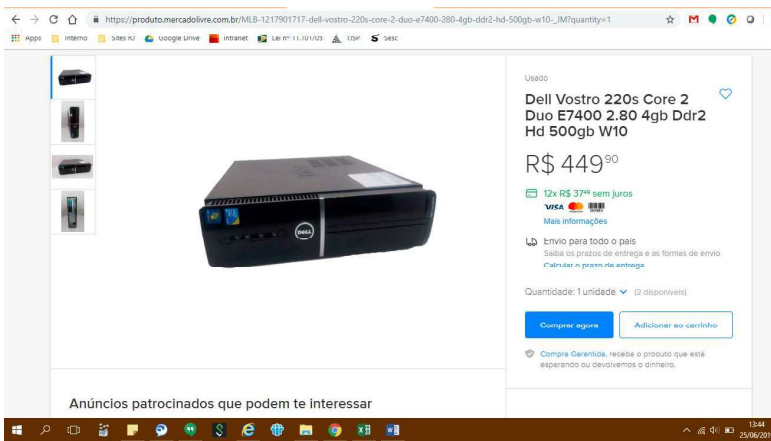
https://produto.mercadolivre.com.br/MLB-1217901717-dell-vostro-220s-core-2-duo-e7400-280-4gb-ddr2-hd-500gb-w10-_JM?quantity=1

Apps | Interno | Sites RJ | Google Drive | Intranet | Lei nº 11.101/05 | USP | Sesc

Usado

Dell Vostro 220s Core 2 Duo E7400 2.80 4gb Ddr2 Hd 500gb W10

R$ 449$^{90}$

12x R$ 37$^{48}$ sem juros

VISA

Mais informações

Envio para todo o país

Saiba os prazos de entrega e as formas de envio

Calcular o prazo de entrega

Quantidade: 1 unidade (2 disponíveis)

Comprar agora

Adicionar ao carrinho

Compra Garantida, receba o produto que está esperando ou devolvemos o dinheiro.

Anúncios patrocinados que podem te interessar

13:44
25/06/201